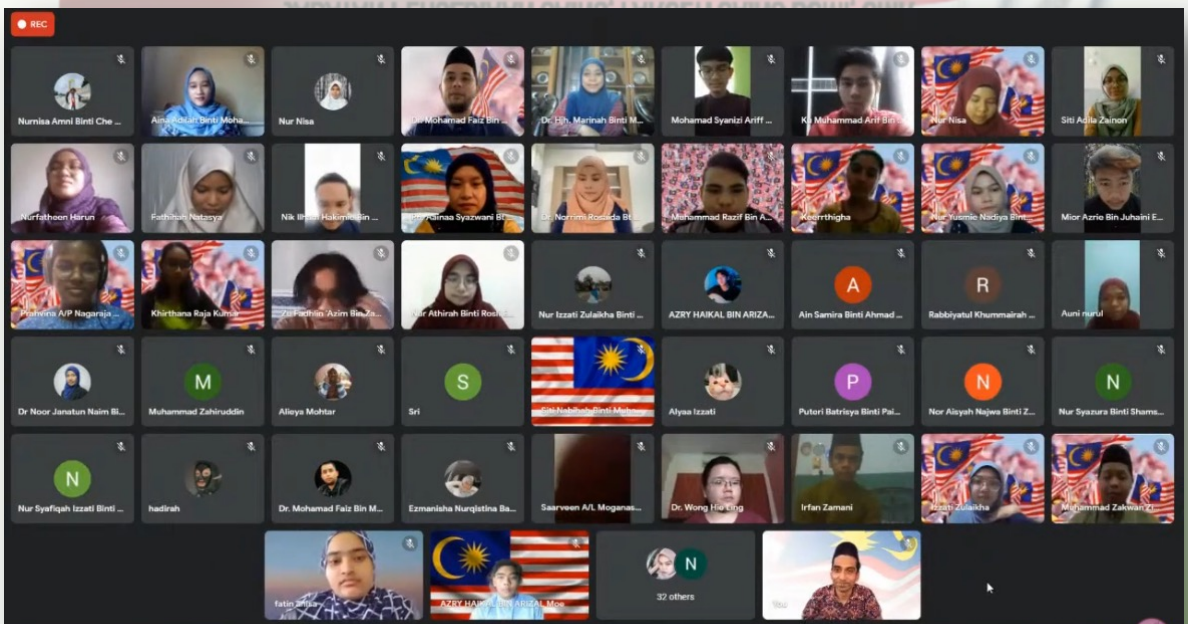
REC

Nurnisa Amni Binti Che ...
Aina Adilah Binti Moha...
Nur Nisa
Dr. Mohamad Faiz Bin ...
Dr. Hjh. Marinah Binti M...
Mohamad Syanizi Ariff ...
Ku Muhammad Arif Bin ...
Nur Nisa
Siti Adila Zainon

Nurfatheen Harun
Fathihah Natasya
Nik Ilham Hakimi Bin ...
Nur Adinaa Syazwani Bi...
Dr. Norrimi Rosaida Bi...
Mohammad Razif Bin A...
Keerrthigha
Nur Yusmie Nadiya Bin...
Mior Azrie Bin Juhaini E...

Pravina A/P Nagaraja ...
Khirthana Raja Kumar
Zul Fadhlin 'Azim Bin Za...
Nur Athirah Binti Rosli...
Nur Izzati Zulaikha Binti ...
AZRY HAIKAL BIN ARIZA...
A
Ain Samira Binti Ahmad ...
R
Rabbiyatul Khummairah ...
Auni nurul

Dr Noor Janatun Naim Bi...
M
Muhammad Zahiruddin
Alieya Mohtar
S
Sri
Siti Nabihah Binti Mohar...
Alyaa Izzati
P
Putori Batrisya Binti Pai...
N
Nor Aisyah Najwa Binti Z...
N
Nur Syazura Binti Shams...

N
Nur Syafiqah Izzati Binti ...
hadirah
Dr. Mohamad Faiz Bin M...
Ezmanisha Nurqistina Ba...
Saarveen A/L Moganas...
Dr. Wong Hie Ling
Irfan Zamani
Izzati Zulaikha
Muhammad Zakwan Zi...

fatin aniza
AZRY HAIKAL BIN ARIZAL Moe
N
32 others
You